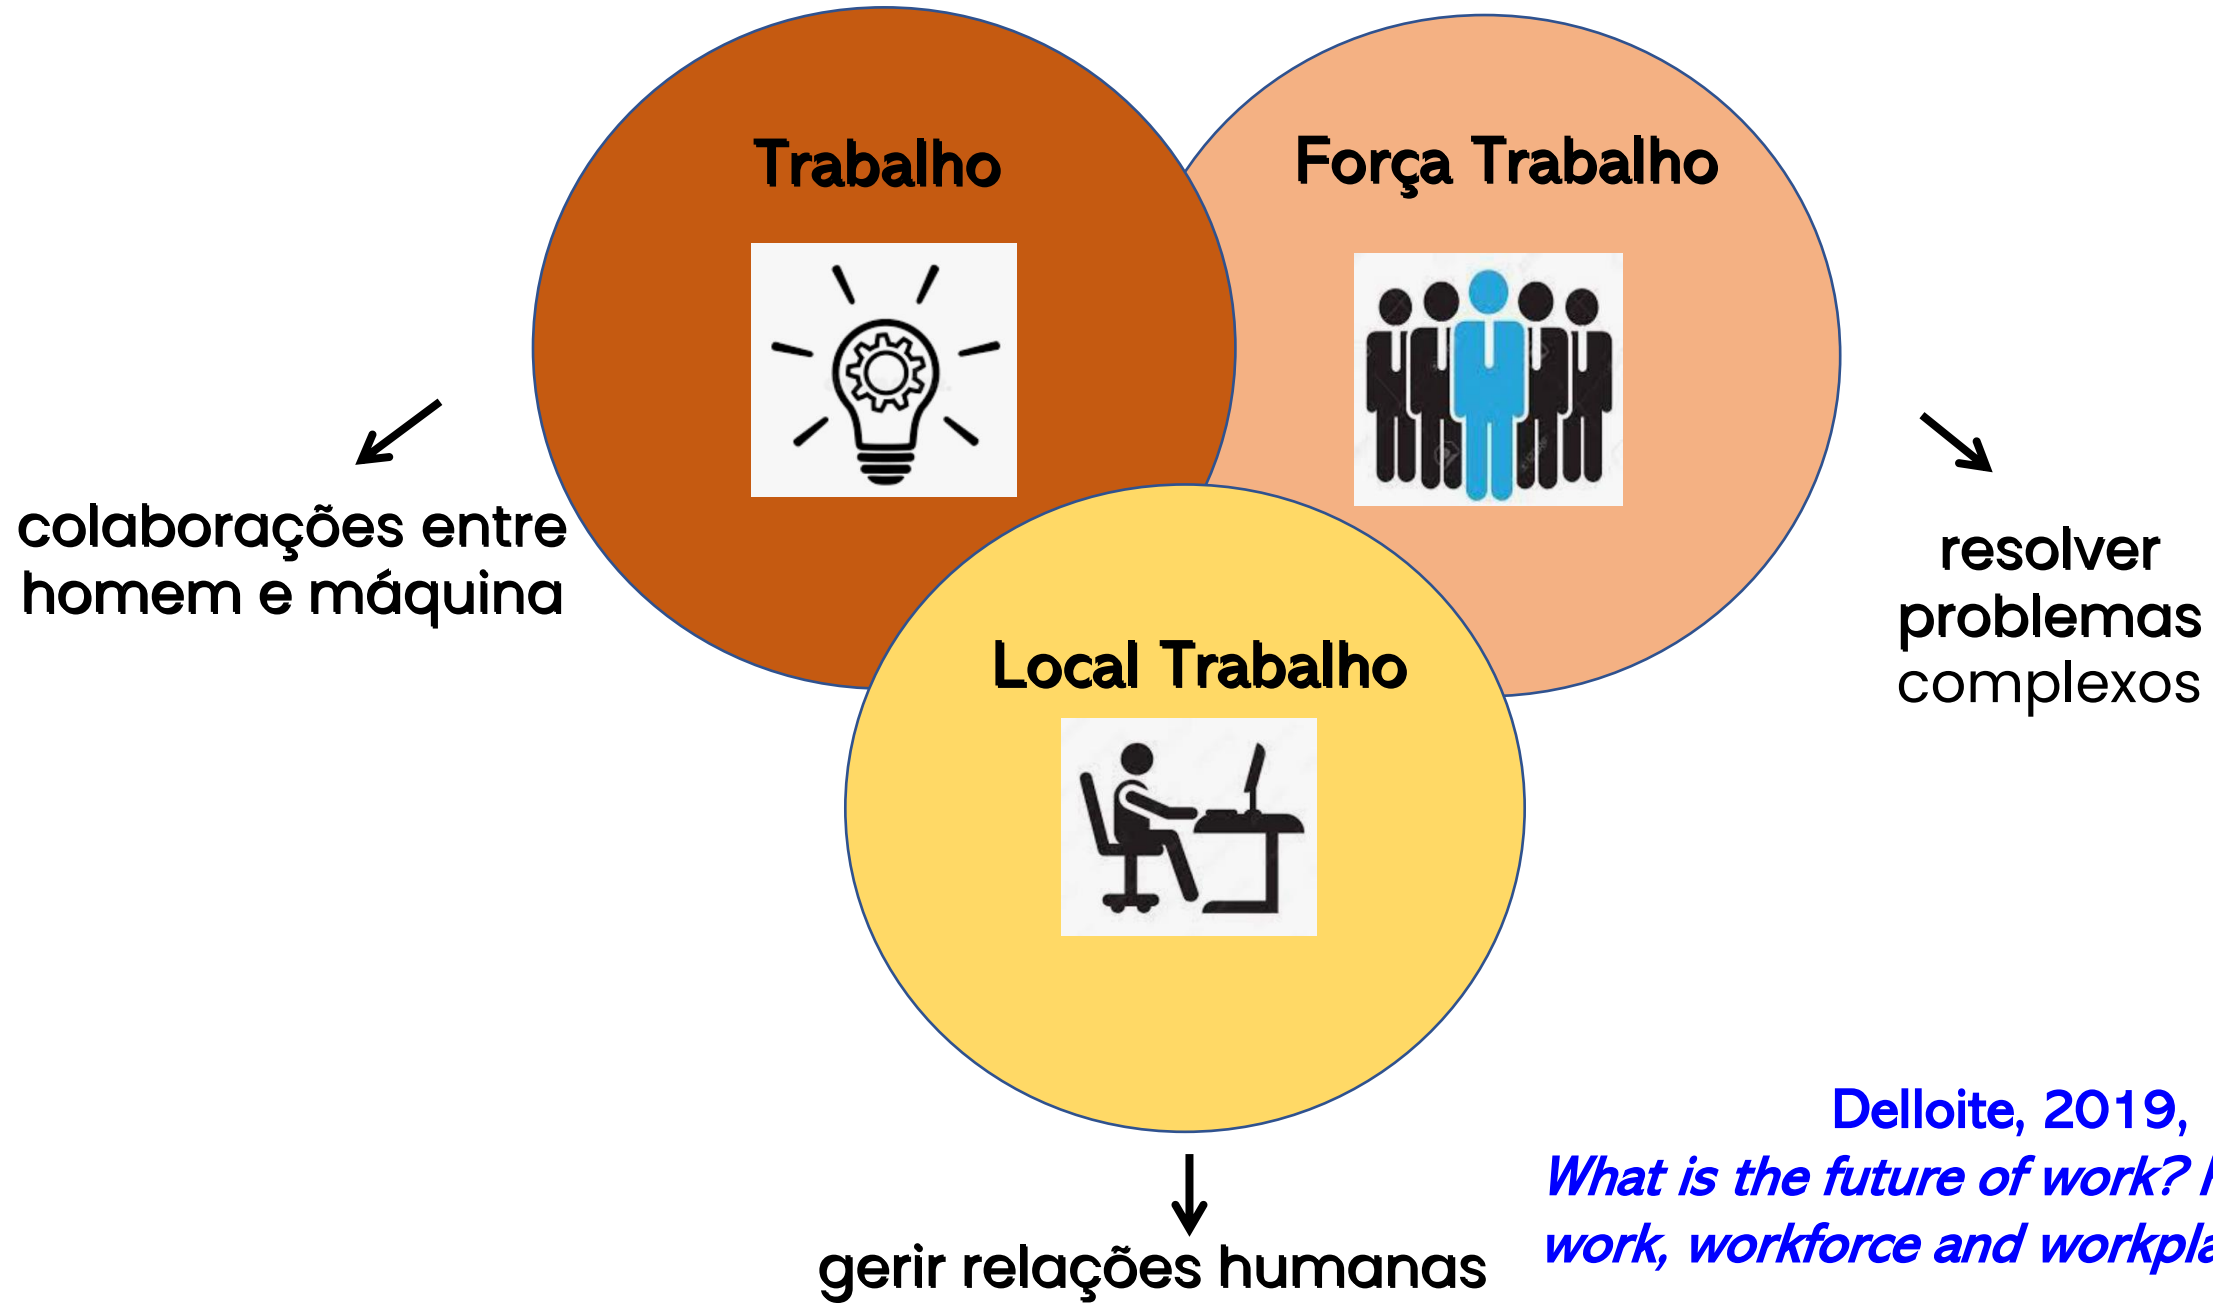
Trabalho

Força Trabalho

colaborações entre homem e máquina

Local Trabalho

resolver problemas complexos

gerir relações humanas

Delloite, 2019,
What is the future of work? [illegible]
work, workforce and workpla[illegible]